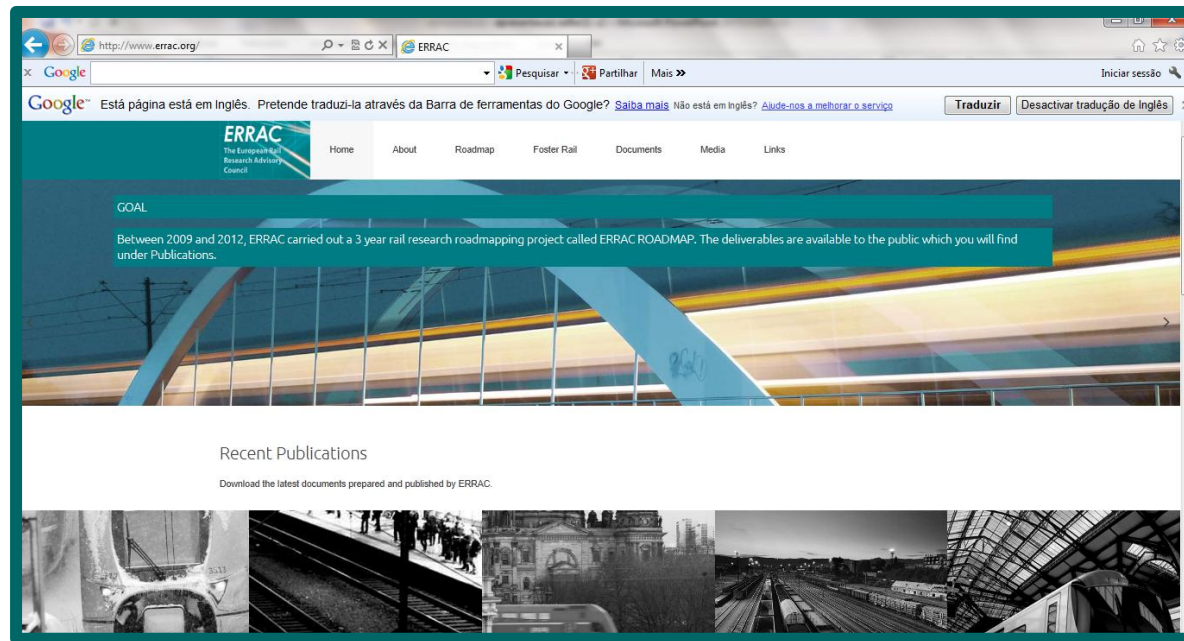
http://www.errac.org/
ERRAC
x Google
Pesquisar
Partilhar
Mais »
Iniciar sessão
Google Está página está em Inglês. Pretende traduzi-la através da Barra de ferramentas do Google? Saiba mais Não está em Inglês? Ajude-nos a melhorar o serviço
Traduzir
Desactivar tradução de Inglês

ERRAC
The European Rail Research Advisory Council

Home
About
Roadmap
Foster Rail
Documents
Media
Links

GOAL

Between 2009 and 2012, ERRAC carried out a 3 year rail research roadmapping project called ERRAC ROADMAP. The deliverables are available to the public which you will find under Publications.

Recent Publications

Download the latest documents prepared and published by ERRAC.